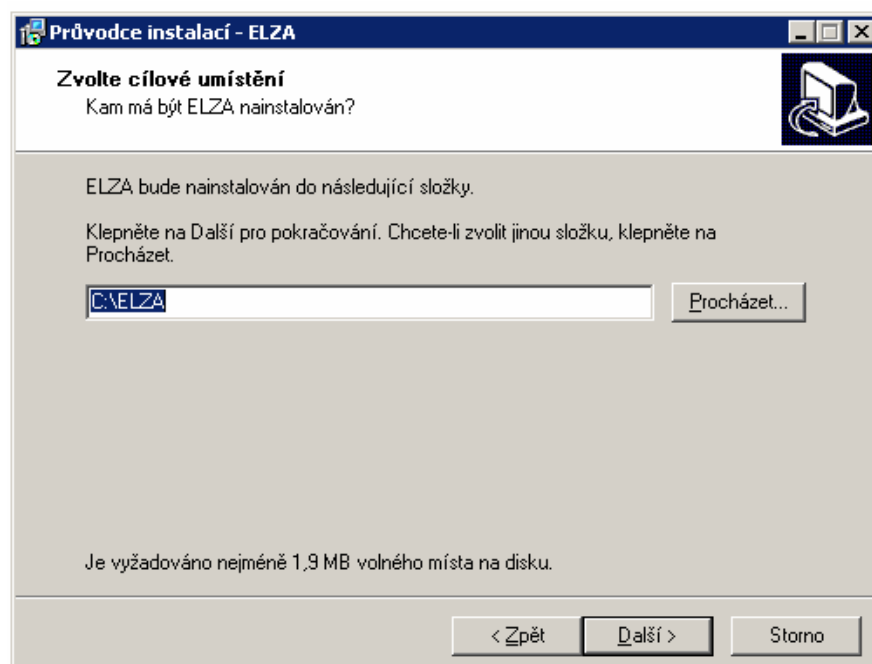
Průvodce instalací - ELZA

Zvolte cílové umístění
Kam má být ELZA nainstalován?

ELZA bude nainstalován do následující složky.

Klepněte na Další pro pokračování. Chcete-li zvolit jinou složku, klepněte na Procházet.

C:\ELZA

Procházet...

Je vyžadováno nejméně 1,9 MB volného místa na disku.

< Zpět
Další >
Storno